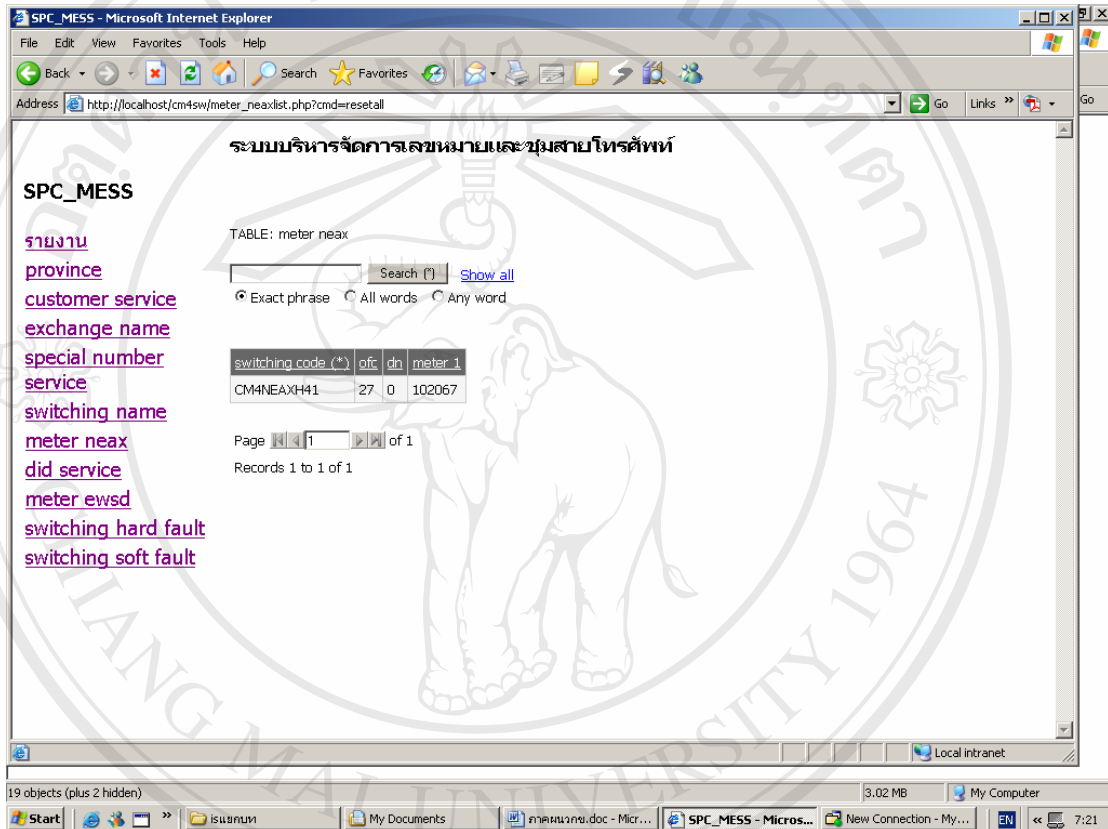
SPC_MESS - Microsoft Internet Explorer

File Edit View Favorites Tools Help

Back Search Favorites

Address http://localhost/cm4sw/meter_neaxlist.php?cmd=resetall Go Links Go

ระบบบริหารจัดการเลขหมายและชุมสายโทรศัพท์

SPC_MESS

รายงาน
province
customer service
exchange name
special number service
switching name
meter neax
did service
meter ewsd
switching hard fault
switching soft fault

TABLE: meter neax

Search (*) Show all

Exact phrase All words Any word

| switching code (*) | ofc | dn | meter 1 |
|---|---|---|---|
| CM4NEAXH41 | 27 | 0 | 102067 |

Page 1 of 1

Records 1 to 1 of 1

Local intranet

19 objects (plus 2 hidden) 3.02 MB My Computer

Start เรแยกบท My Documents ภาคผนวกข.doc - Micr... SPC_MESS - Micros... New Connection - My... EN 7:21

CHIANG MAI UNIVERSITY 1964